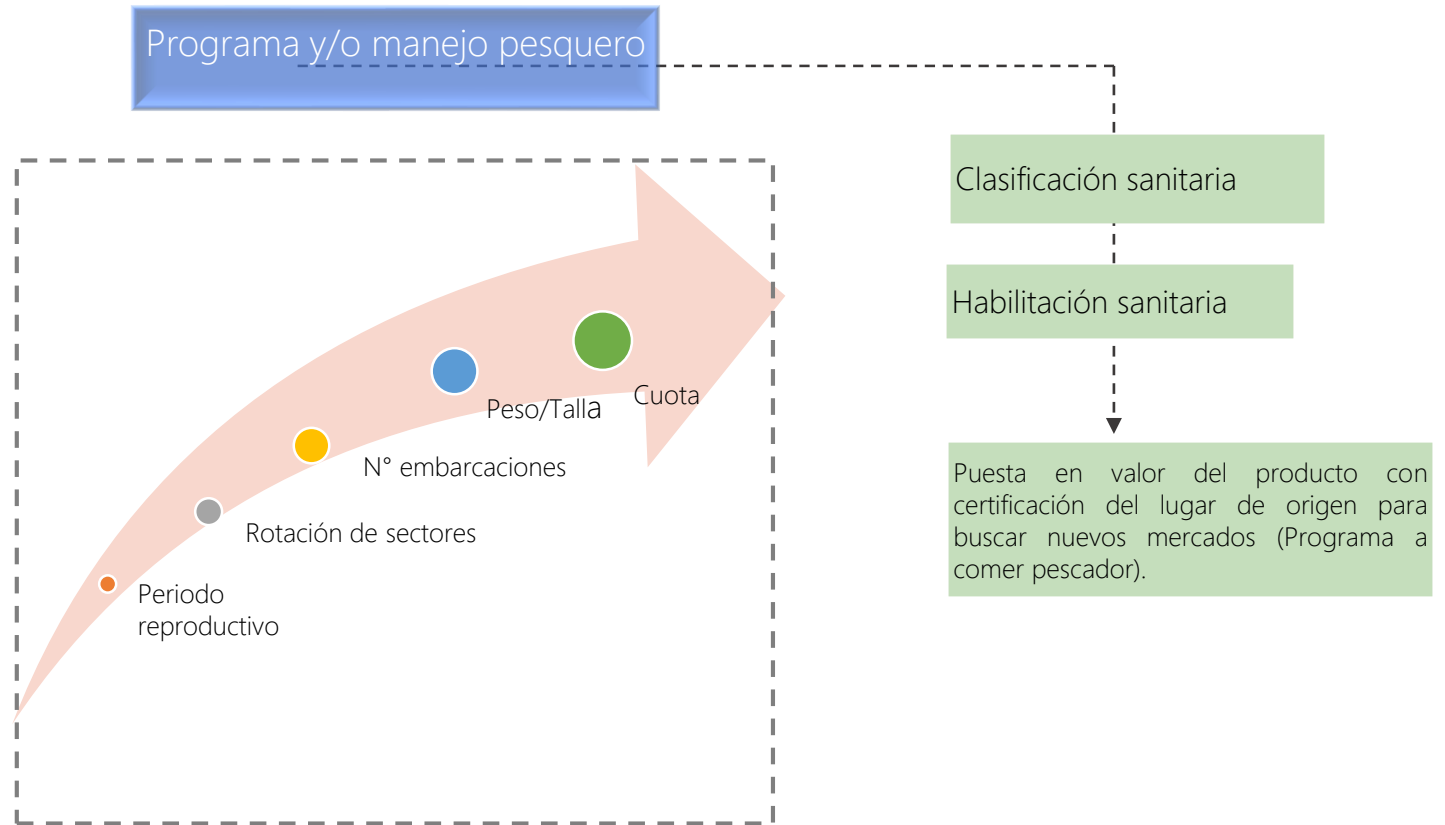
Programa y/o manejo pesquero

Periodo reproductivo

Rotación de sectores

N° embarcaciones

Peso/Talla

Cuota

Clasificación sanitaria

Habilitación sanitaria

Puesta en valor del producto con certificación del lugar de origen para buscar nuevos mercados (Programa a comer pescador).